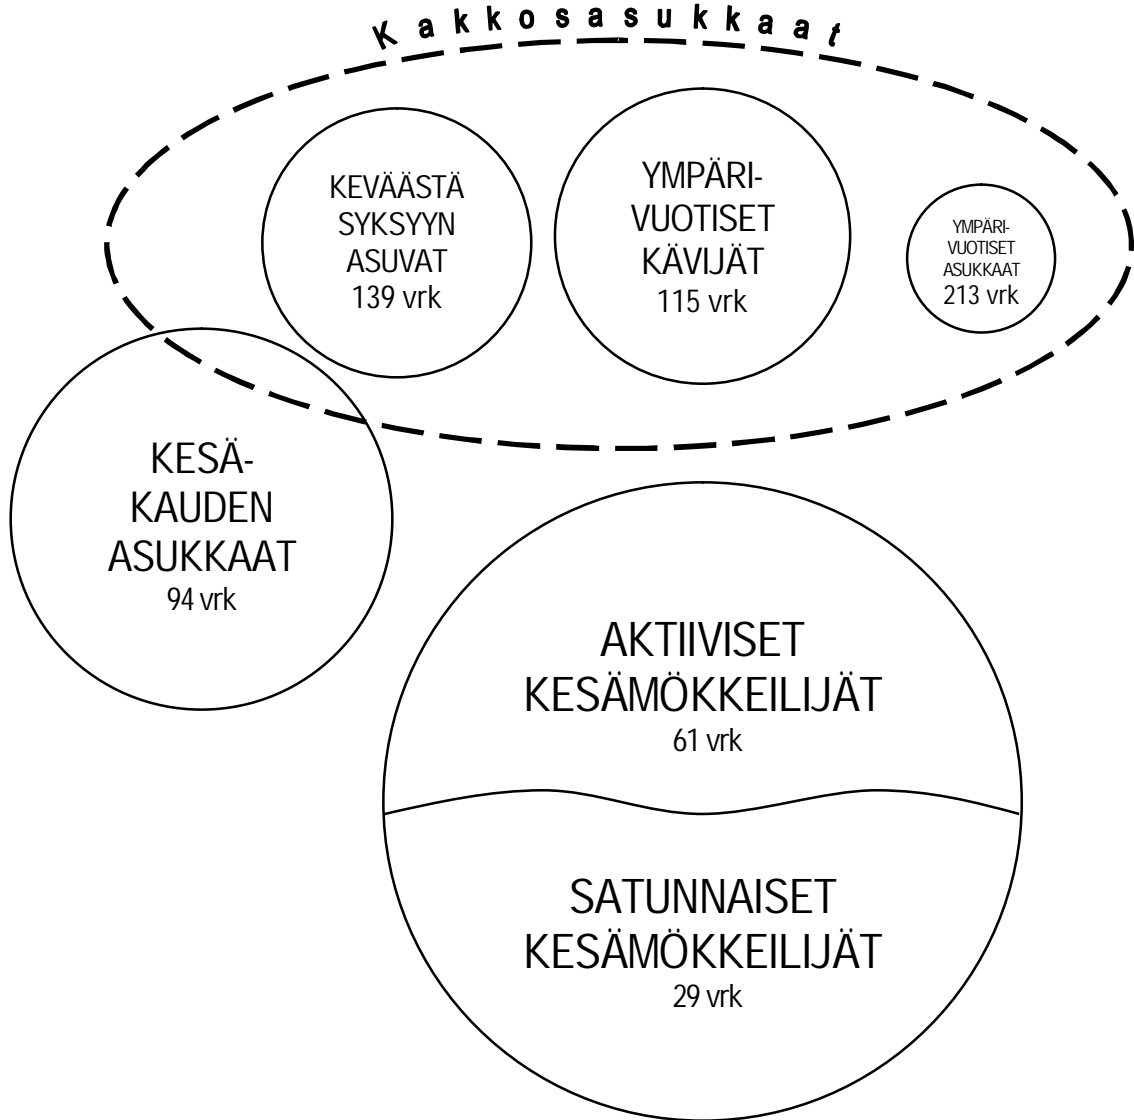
Kakkosasukkaat

KEVÄÄSTÄ SYKSYYN ASUVAT
139 vrk

YMPÄRIVUOTISET KÄVIJÄT
115 vrk

YMPÄRIVUOTISET ASUKKAAT
213 vrk

KESÄKAUDEN ASUKKAAT
94 vrk

AKTIIVISET KESÄMÖKKEILIJÄT
61 vrk

SATUNNAISET KESÄMÖKKEILIJÄT
29 vrk